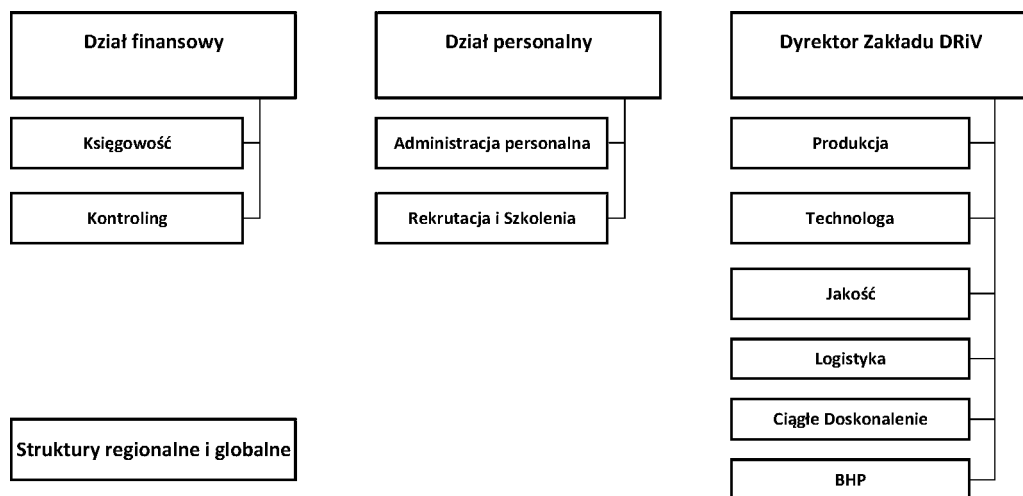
Dział finansowy

Księgowość

Kontroling

Dział personalny

Administracja personalna

Rekrutacja i Szkolenia

Dyrektor Zakładu DRiV

Produkcja

Technologa

Jakość

Logistyka

Ciągłe Doskonalenie

BHP

Struktury regionalne i globalne